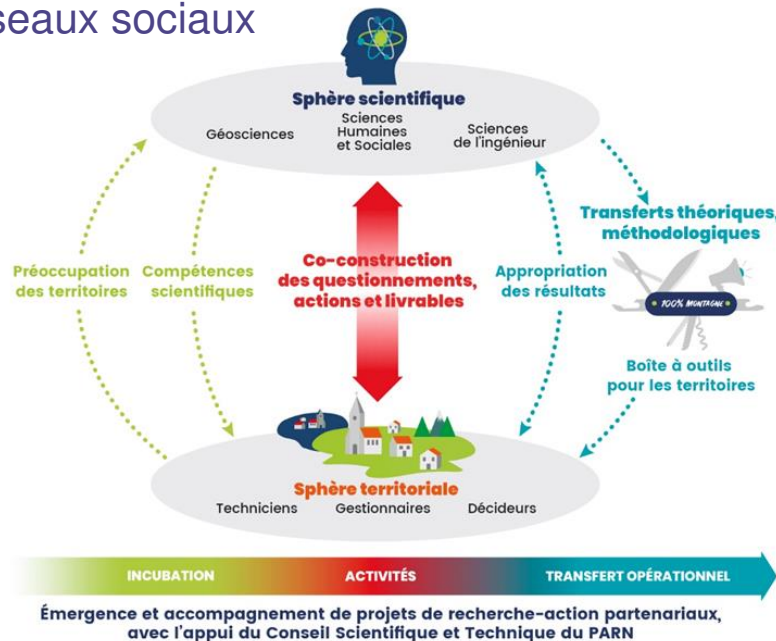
seaux sociaux

Sphère scientifique

Géosciences

Sciences Humaines et Sociales

Sciences de l'ingénieur

Transferts théoriques, méthodologiques

Préoccupation des territoires

Compétences scientifiques

Co-construction des questionnements, actions et livrables

Appropriation des résultats

100% MONTAGNE

Boîte à outils pour les territoires

Sphère territoriale

Techniciens

Gestionnaires

Décideurs

INCUBATION

ACTIVITÉS

TRANSFERT OPÉRATIONNEL

Émergence et accompagnement de projets de recherche-action partenariaux, avec l'appui du Conseil Scientifique et Technique du PARN